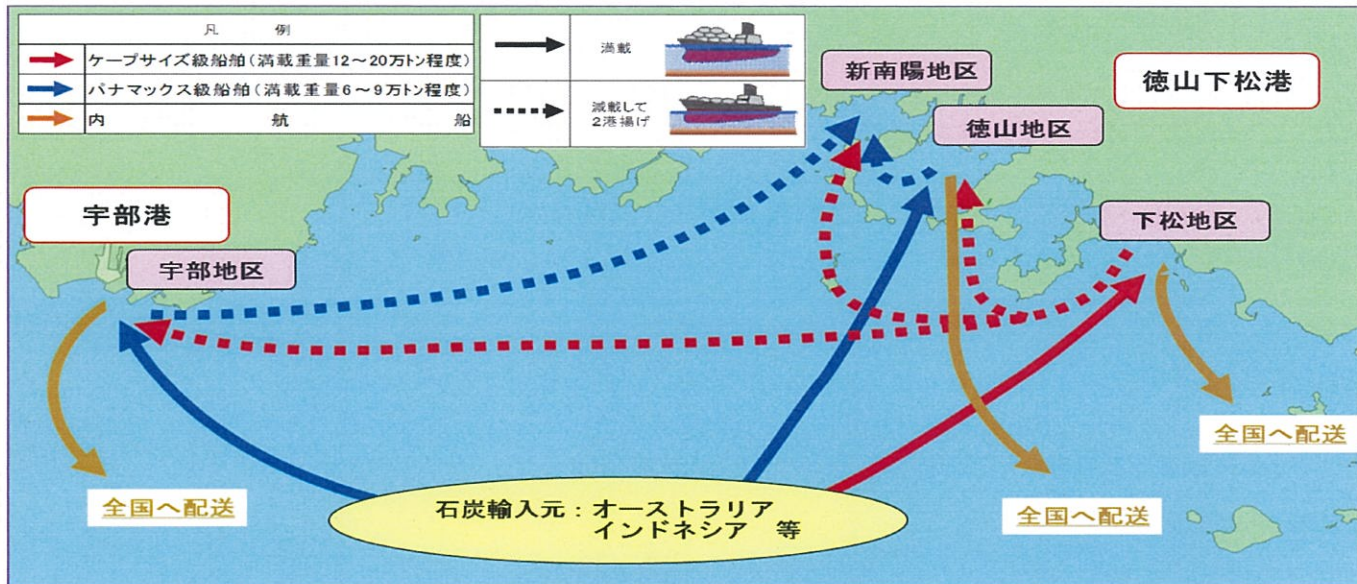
凡　例

ケープサイズ級船舶（満載重量12～20万トン程度）

パナマックス級船舶（満載重量6～9万トン程度）

内　航　船

満載

減載して2港揚げ

新南陽地区

徳山下松港

徳山地区

宇部港

下松地区

宇部地区

全国へ配送

全国へ配送

全国へ配送

石炭輸入元：オーストラリア
インドネシア　等